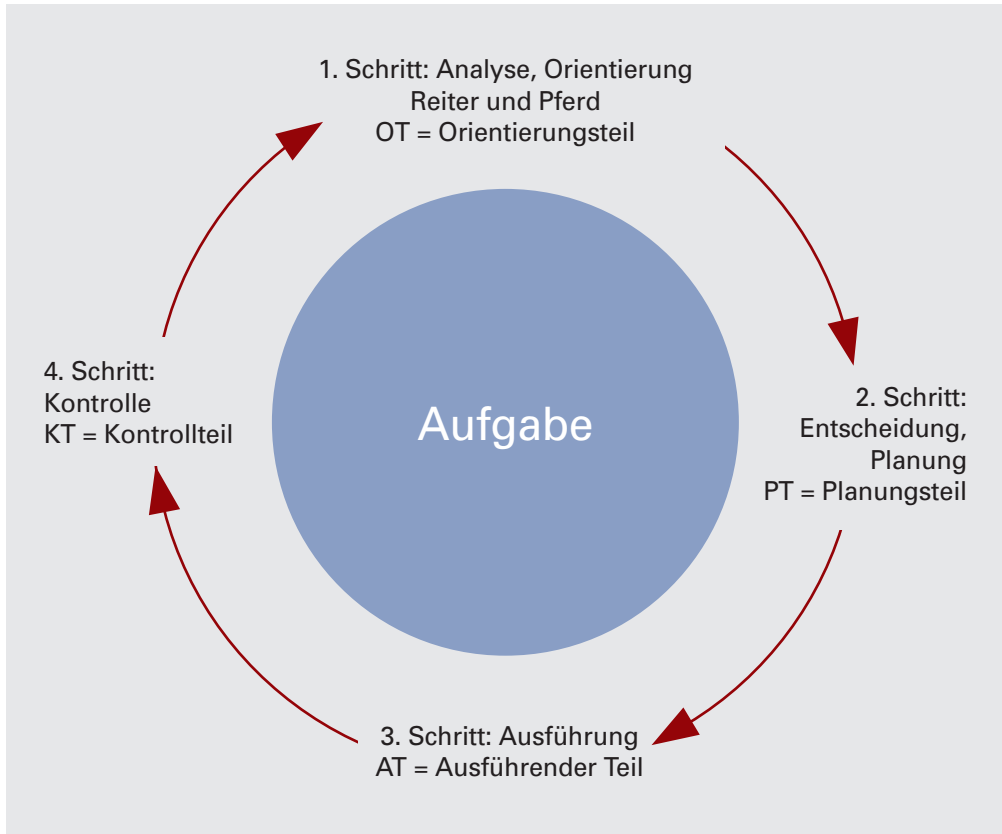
1. Schritt: Analyse, Orientierung
Reiter und Pferd
OT = Orientierungsteil

4. Schritt:
Kontrolle
KT = Kontrollteil

Aufgabe

2. Schritt:
Entscheidung,
Planung
PT = Planungsteil

3. Schritt: Ausführung
AT = Ausführender Teil